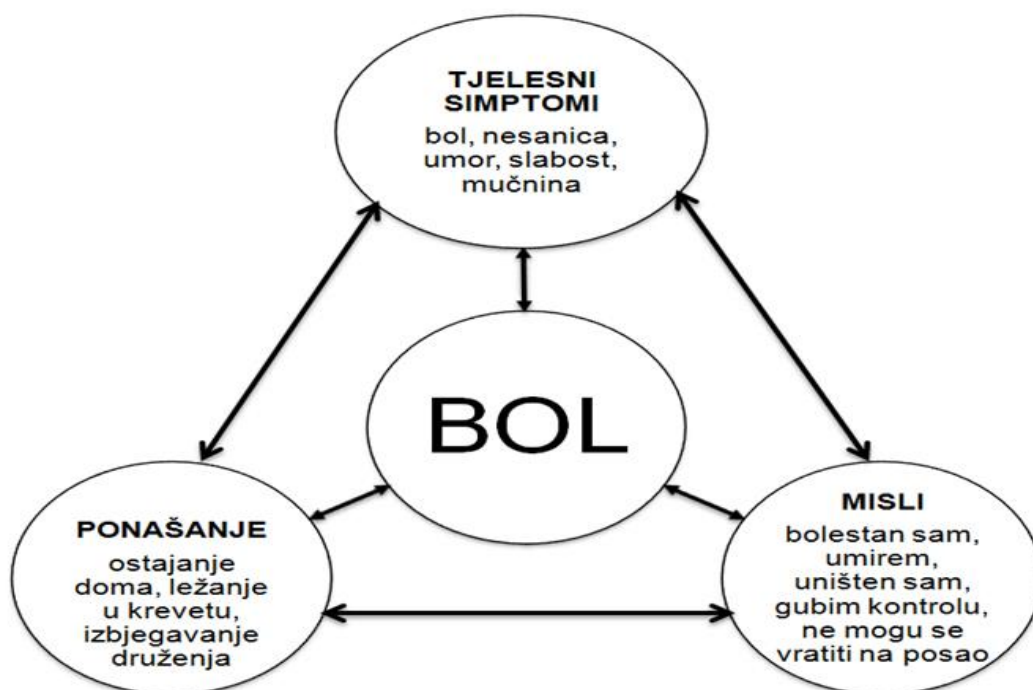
TJELESNI SIMPTOMI
bol, nesanica, umor, slabost, mučnina

BOL

PONAŠANJE
ostajanje doma, ležanje u krevetu, izbjegavanje druženja

MISLI
bolestan sam, umirem, uništen sam, gubim kontrolu, ne mogu se vratiti na posao